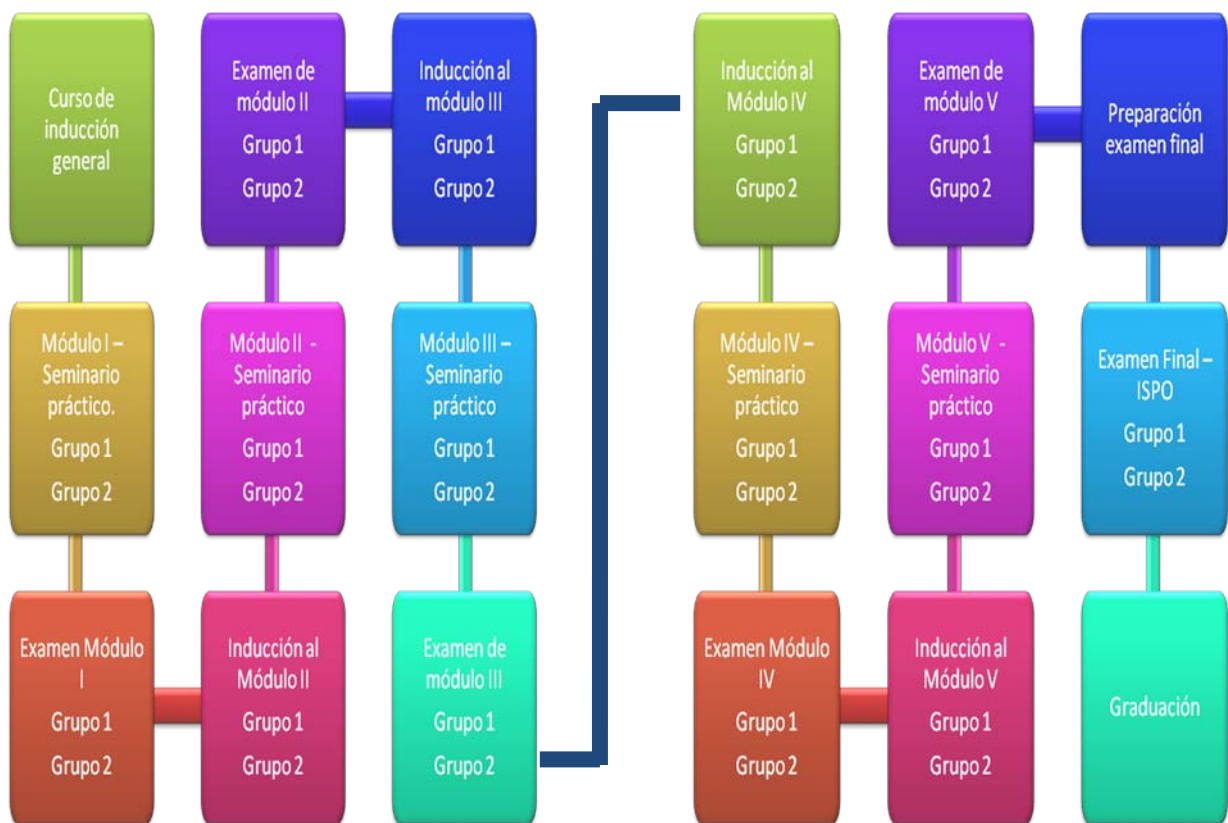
Curso de inducción general

Módulo I – Seminario práctico.
Grupo 1
Grupo 2

Examen Módulo I
Grupo 1
Grupo 2

Inducción al Módulo II
Grupo 1
Grupo 2

Módulo II - Seminario práctico
Grupo 1
Grupo 2

Examen de módulo II
Grupo 1
Grupo 2

Inducción al módulo III
Grupo 1
Grupo 2

Módulo III – Seminario práctico
Grupo 1
Grupo 2

Examen de módulo III
Grupo 1
Grupo 2

Inducción al Módulo IV
Grupo 1
Grupo 2

Módulo IV – Seminario práctico
Grupo 1
Grupo 2

Examen Módulo IV
Grupo 1
Grupo 2

Inducción al Módulo V
Grupo 1
Grupo 2

Módulo V - Seminario práctico
Grupo 1
Grupo 2

Examen de módulo V
Grupo 1
Grupo 2

Preparación examen final

Examen Final – ISPO
Grupo 1
Grupo 2

Graduación